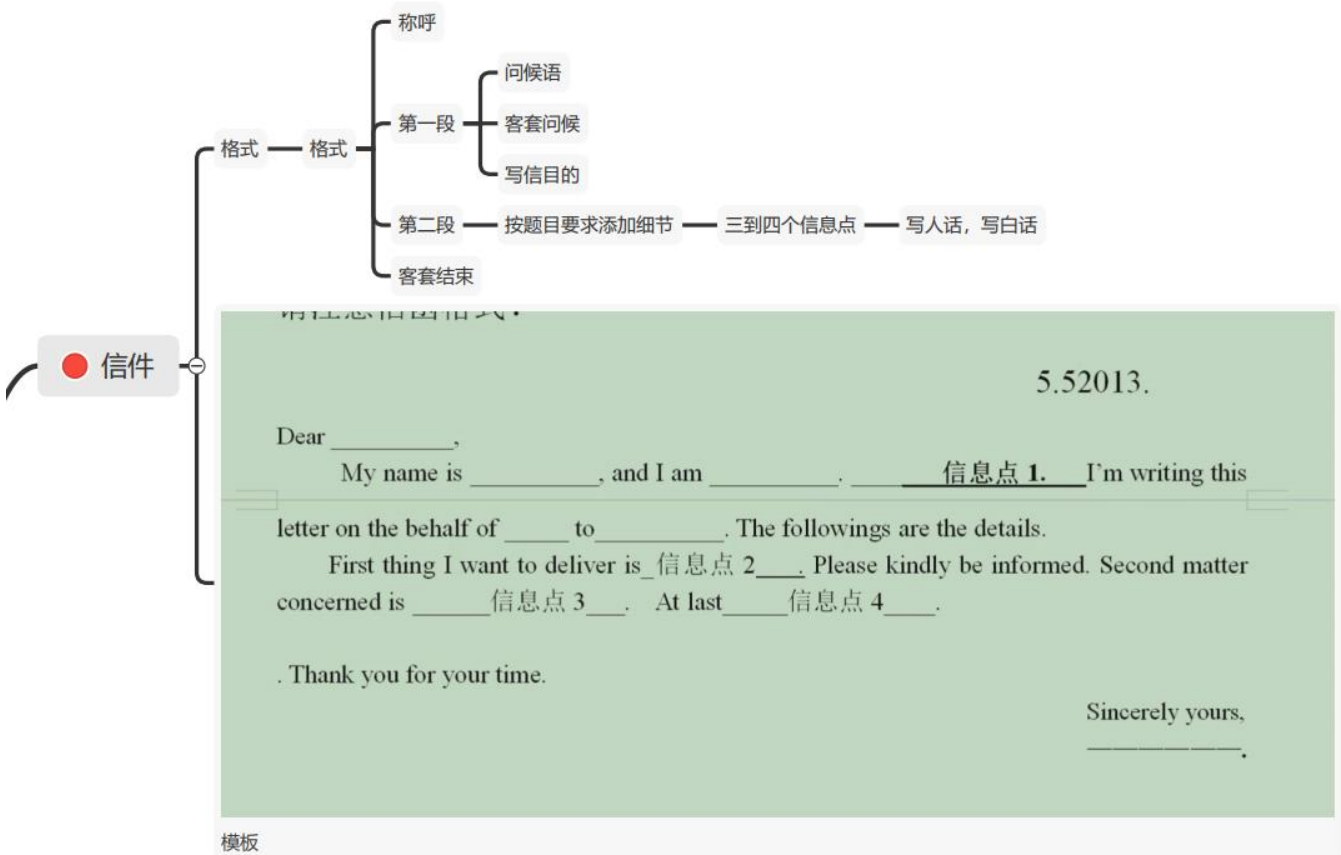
信件

格式 — 格式

称呼

第一段

问候语

客套问候

写信目的

第二段 — 按题目要求添加细节 — 三到四个信息点 — 写人话，写白话

客套结束

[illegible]

5.52013.

Dear __________,

My name is __________, and I am __________. ______信息点 1.____I'm writing this letter on the behalf of _____ to__________. The followings are the details.

First thing I want to deliver is_信息点 2____. Please kindly be informed. Second matter concerned is ______信息点 3___. At last_____信息点 4____.

. Thank you for your time.

Sincerely yours,
__________.

模板